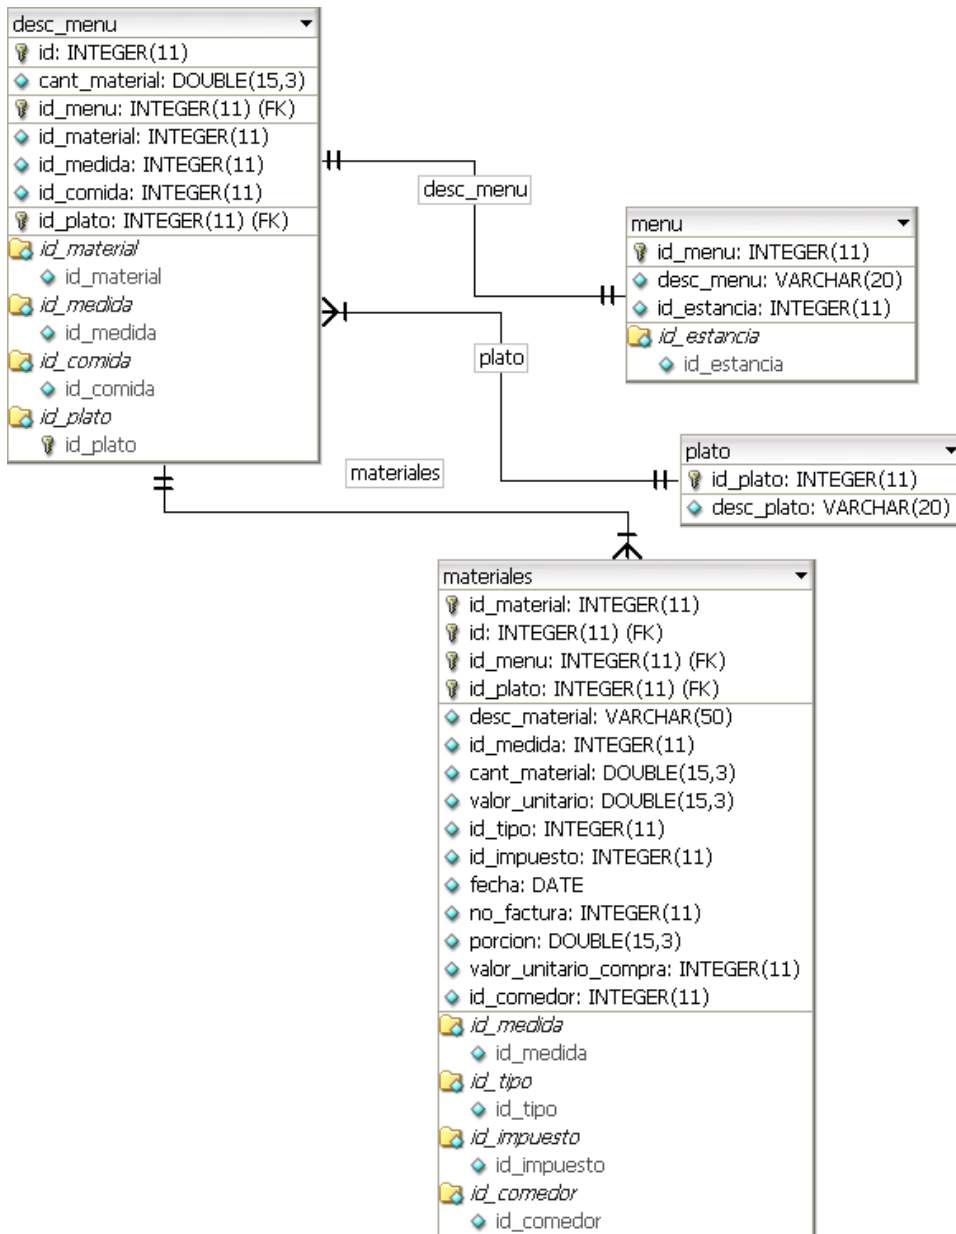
desc_menu
id: INTEGER(11)
cant_material: DOUBLE(15,3)
id_menu: INTEGER(11) (FK)
id_material: INTEGER(11)
id_medida: INTEGER(11)
id_comida: INTEGER(11)
id_plato: INTEGER(11) (FK)
id_material
id_material
id_medida
id_medida
id_comida
id_comida
id_plato
id_plato

desc_menu

menu
id_menu: INTEGER(11)
desc_menu: VARCHAR(20)
id_estancia: INTEGER(11)
id_estancia
id_estancia

plato

plato
id_plato: INTEGER(11)
desc_plato: VARCHAR(20)

materiales

materiales
id_material: INTEGER(11)
id: INTEGER(11) (FK)
id_menu: INTEGER(11) (FK)
id_plato: INTEGER(11) (FK)
desc_material: VARCHAR(50)
id_medida: INTEGER(11)
cant_material: DOUBLE(15,3)
valor_unitario: DOUBLE(15,3)
id_tipo: INTEGER(11)
id_impuesto: INTEGER(11)
fecha: DATE
no_factura: INTEGER(11)
porcion: DOUBLE(15,3)
valor_unitario_compra: INTEGER(11)
id_comedor: INTEGER(11)
id_medida
id_medida
id_tipo
id_tipo
id_impuesto
id_impuesto
id_comedor
id_comedor